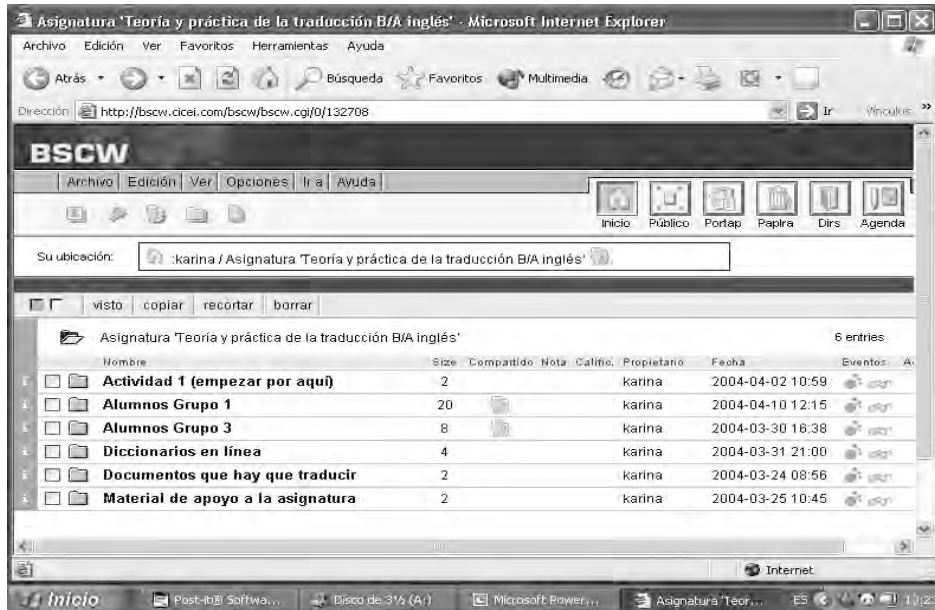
Asignatura 'Teoría y práctica de la traducción B/A inglés' - Microsoft Internet Explorer

Archivo Edición Ver Favoritos Herramientas Ayuda

Atrás Búsqueda Favoritos Multimedia

Dirección http://bscw.cicei.com/bscw/bscw.cgi/0/132708 Ir Vínculos »

BSCW

Archivo Edición Ver Opciones Ir a Ayuda

Inicio Público Portap Papelera Dirs Agenda

Su ubicación: :karina / Asignatura 'Teoría y práctica de la traducción B/A inglés'

visto copiar recortar borrar

Asignatura 'Teoría y práctica de la traducción B/A inglés' 6 entries

| Nombre | Size | Compartido | Nota | Calific. | Propietario | Fecha | Eventos |
|---|---|---|---|---|---|---|---|
| Actividad 1 (empezar por aquí) | 2 | | | | karina | 2004-04-02 10:59 | |
| Alumnos Grupo 1 | 20 | | | | karina | 2004-04-10 12:15 | |
| Alumnos Grupo 3 | 8 | | | | karina | 2004-03-30 16:38 | |
| Diccionarios en línea | 4 | | | | karina | 2004-03-31 21:00 | |
| Documentos que hay que traducir | 2 | | | | karina | 2004-03-24 08:56 | |
| Material de apoyo a la asignatura | 2 | | | | karina | 2004-03-25 10:45 | |

Internet

Inicio Post-it® Softwa... Disco de 3½ (A:) Microsoft Power... Asignatura 'Teor... ES